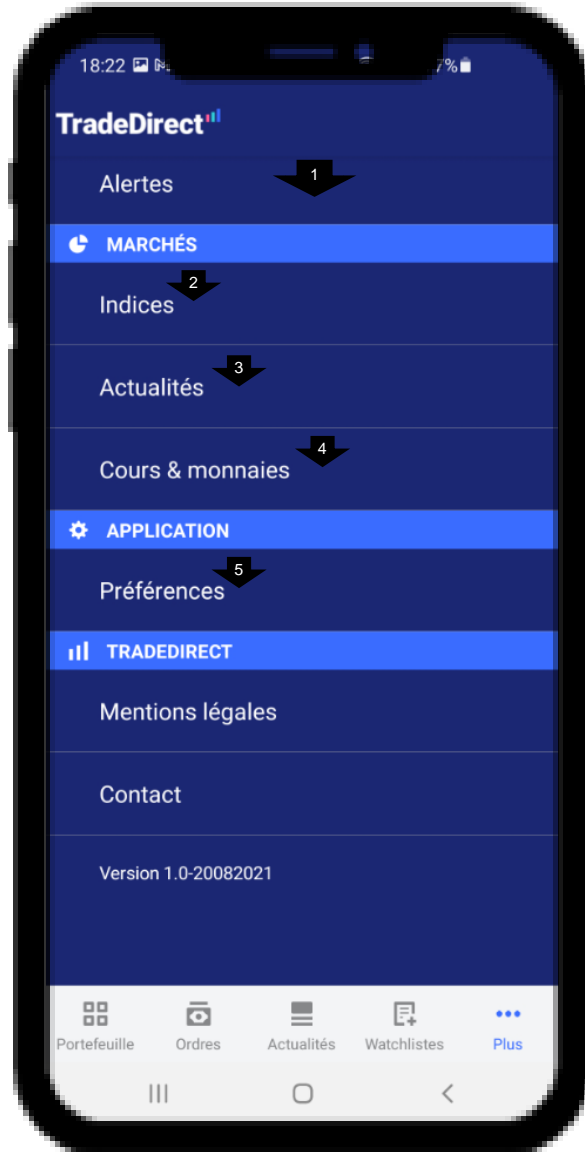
18:22 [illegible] 7%

TradeDirect

Alertes
1

MARCHÉS

Indices
2

Actualités
3

Cours & monnaies
4

APPLICATION

Préférences
5

TRADEDIRECT

Mentions légales

Contact

Version 1.0-20082021

Portefeuille
Ordres
Actualités
Watchlistes
Plus